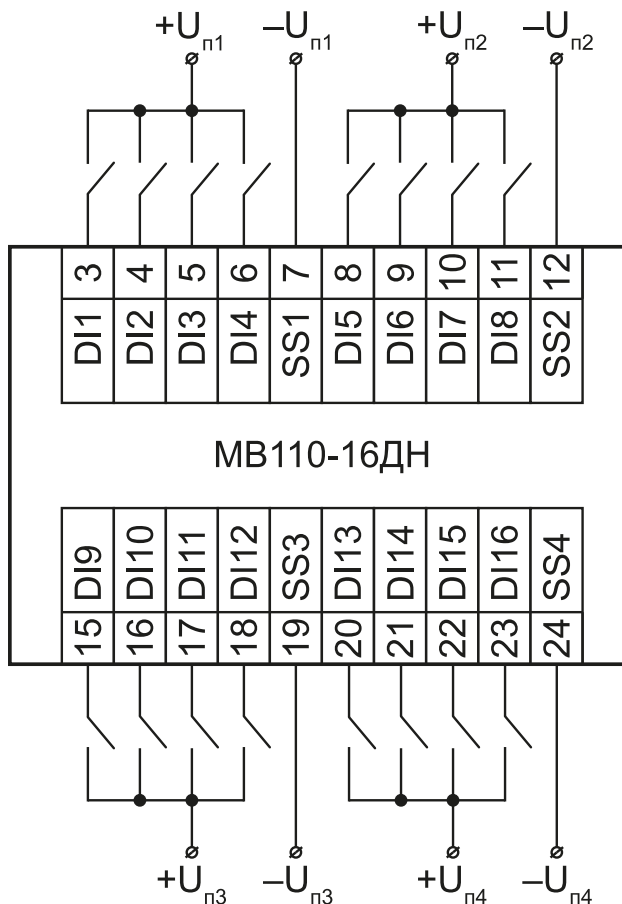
$+U_{п1}$ $-U_{п1}$ $+U_{п2}$ $-U_{п2}$

| 3 | 4 | 5 | 6 | 7 | 8 | 9 | 10 | 11 | 12 |
|---|---|---|---|---|---|---|---|---|---|
| DI1 | DI2 | DI3 | DI4 | SS1 | DI5 | DI6 | DI7 | DI8 | SS2 |

МВ110-16ДН

| DI9 | DI10 | DI11 | DI12 | SS3 | DI13 | DI14 | DI15 | DI16 | SS4 |
|---|---|---|---|---|---|---|---|---|---|
| 15 | 16 | 17 | 18 | 19 | 20 | 21 | 22 | 23 | 24 |

$+U_{п3}$ $-U_{п3}$ $+U_{п4}$ $-U_{п4}$